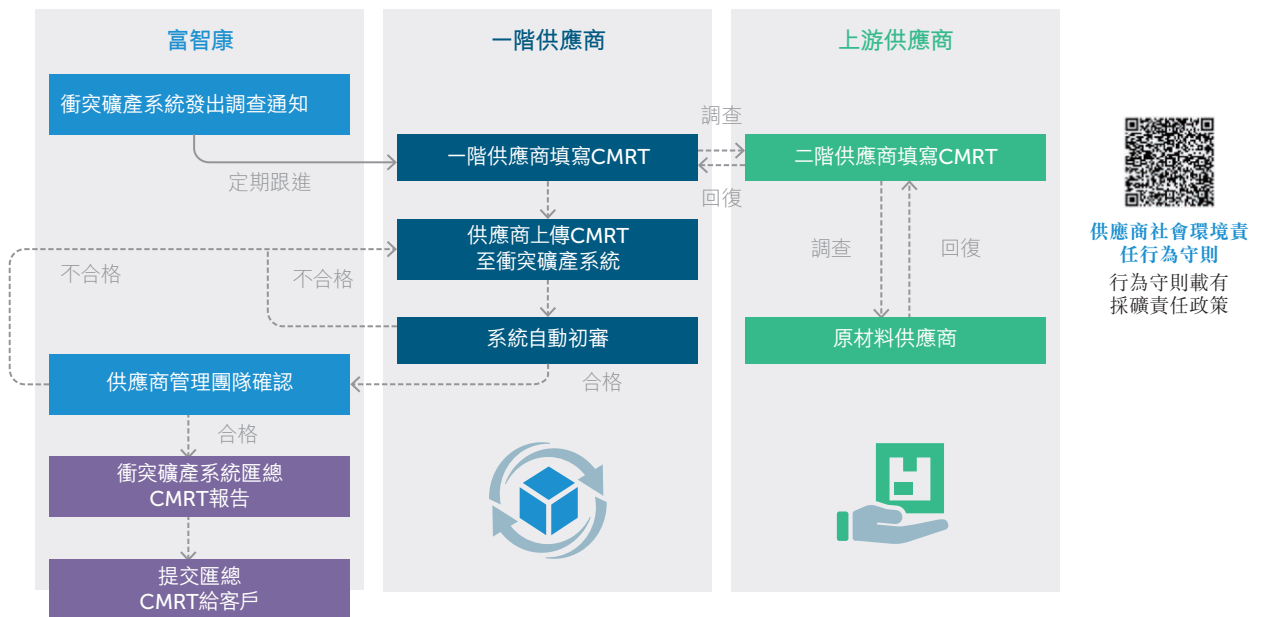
富智康

一階供應商

上游供應商

衝突礦產系統發出調查通知

定期跟進

一階供應商填寫CMRT

調查

回復

二階供應商填寫CMRT

供應商上傳CMRT
至衝突礦產系統

不合格

不合格

系統自動初審

調查

回復

原材料供應商

供應商管理團隊確認

合格

合格

衝突礦產系統匯總
CMRT報告

提交匯總
CMRT給客戶

供應商社會環境責任行為守則

行為守則載有採礦責任政策